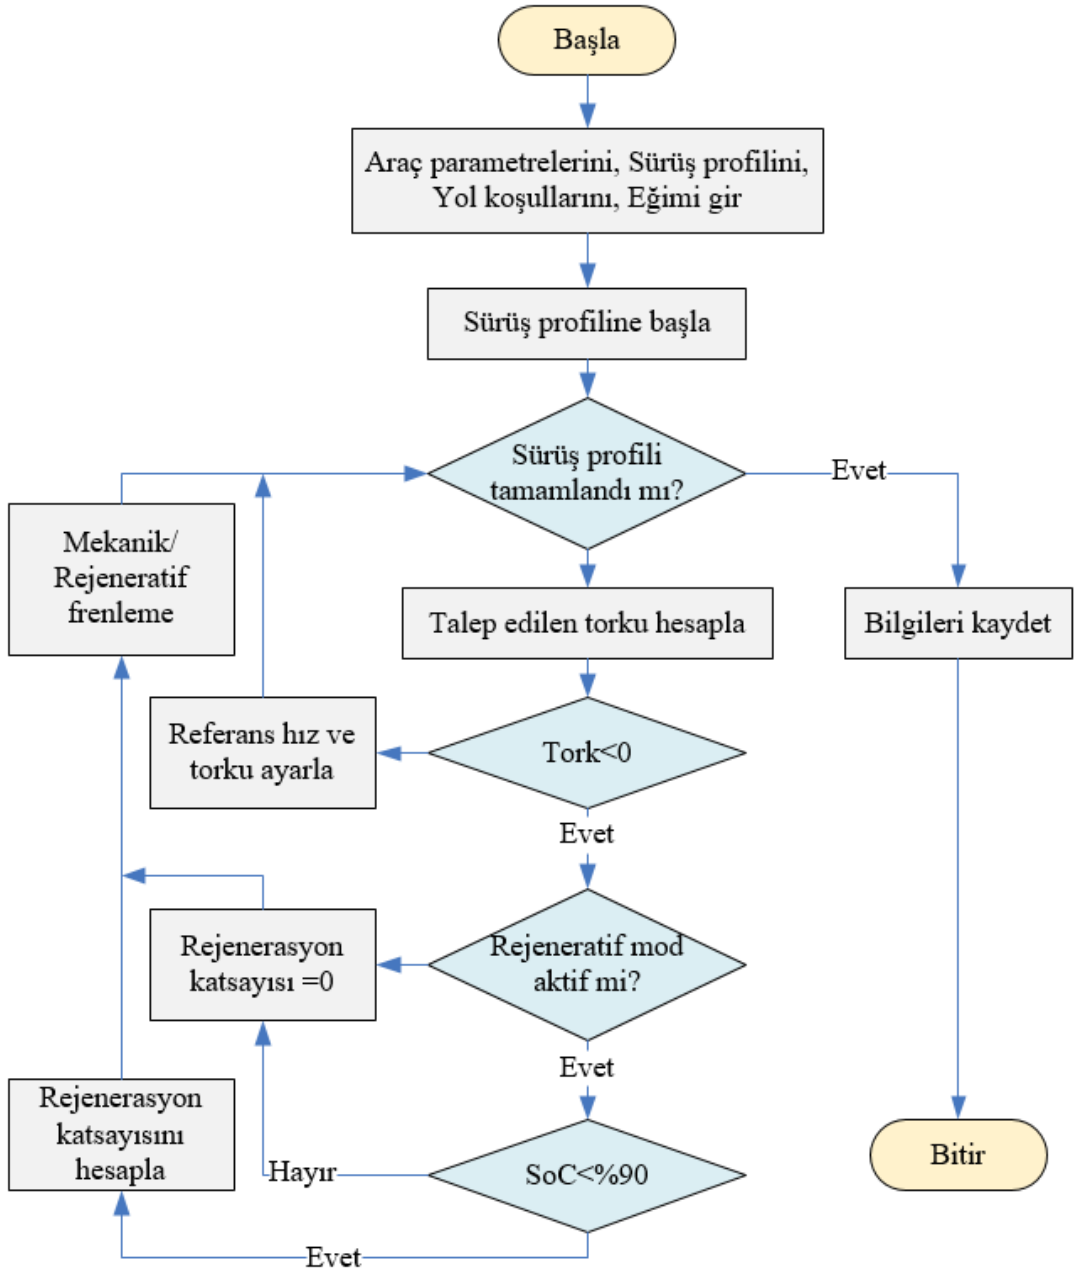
Başla

Araç parametrelerini, Sürüş profilini, Yol koşullarını, Eğimi gir

Sürüş profiline başla

Sürüş profili tamamlandı mı?

Evet

Mekanik/ Rejeneratif frenleme

Talep edilen torku hesapla

Bilgileri kaydet

Referans hız ve torku ayarla

Tork<0

Evet

Rejenerasyon katsayısı =0

Rejeneratif mod aktif mi?

Evet

Rejenerasyon katsayısını hesapla

Hayır

SoC<%90

Bitir

Evet